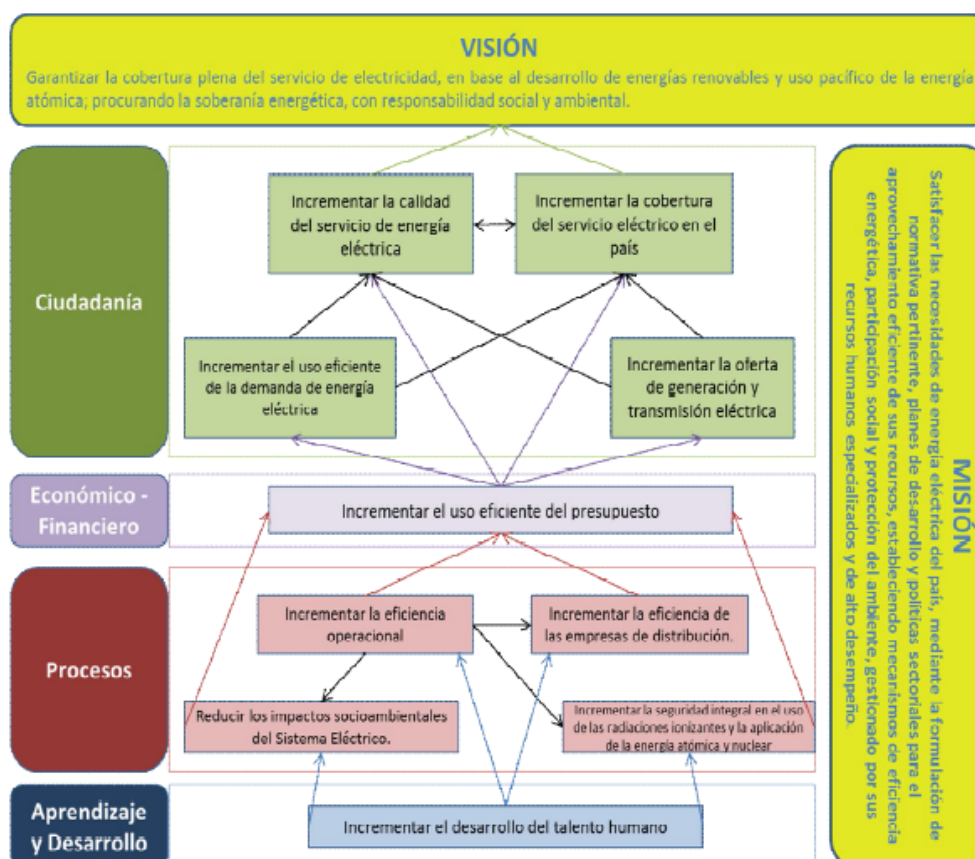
VISIÓN
Garantizar la cobertura plena del servicio de electricidad, en base al desarrollo de energías renovables y uso pacífico de la energía atómica; procurando la soberanía energética, con responsabilidad social y ambiental.

Ciudadanía

Incrementar la calidad del servicio de energía eléctrica

Incrementar la cobertura del servicio eléctrico en el país

Incrementar el uso eficiente de la demanda de energía eléctrica

Incrementar la oferta de generación y transmisión eléctrica

Económico - Financiero

Incrementar el uso eficiente del presupuesto

Procesos

Incrementar la eficiencia operacional

Incrementar la eficiencia de las empresas de distribución.

Reducir los impactos socioambientales del Sistema Eléctrico.

Incrementar la seguridad integral en el uso de las radiaciones ionizantes y la aplicación de la energía atómica y nuclear

Aprendizaje y Desarrollo

Incrementar el desarrollo del talento humano

MISIÓN
Satisfacer las necesidades de energía eléctrica del país, mediante la formulación de normativa pertinente, planes de desarrollo y políticas sectoriales para el aprovechamiento eficiente de sus recursos, estableciendo mecanismos de eficiencia energética, participación social y protección del ambiente, gestionado por sus recursos humanos especializados y de alto desempeño.